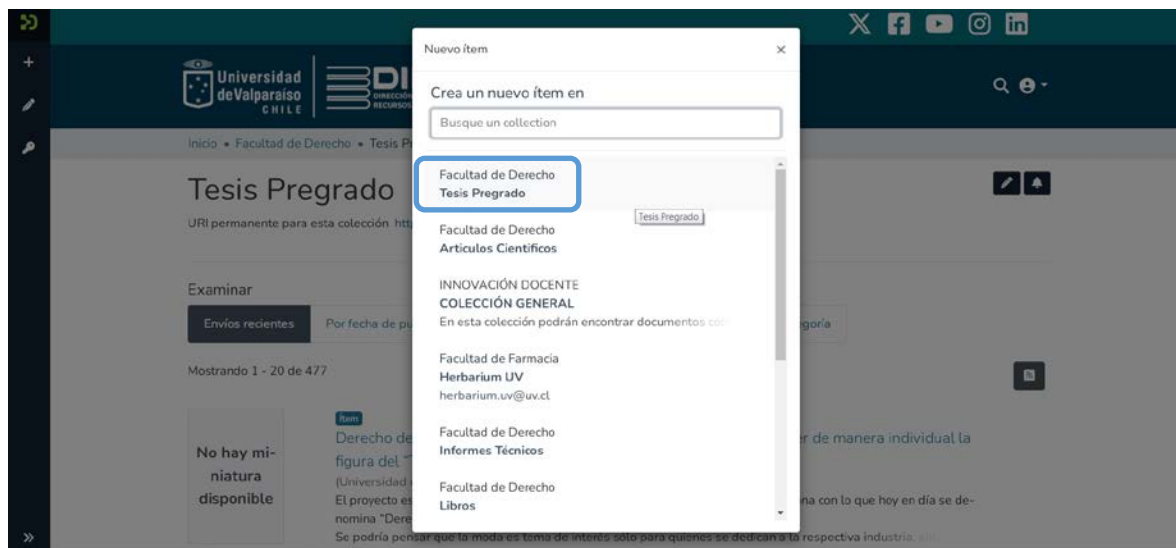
Universidad de Valparaíso CHILE

DI
DIRECCIÓN RECURSOS

Inicio • Facultad de Derecho • Tesis P

Tesis Pregrado

URI permanente para esta colección htt

Examinar

Envíos recientes

Por fecha de pu

egoría

Mostrando 1 - 20 de 477

No hay miniatura disponible

Ítem

Derecho de

figura del "

(Universidad

El proyecto es

nomina "Dere

er de manera individual la

na con lo que hoy en día se de-

Se podría pensar que la moda es tema de interés sólo para quienes se dedican a la respectiva industria

Nuevo ítem

×

Crea un nuevo ítem en

Busque un collection

Facultad de Derecho
Tesis Pregrado

Tesis Pregrado

Facultad de Derecho
Artículos Científicos

INNOVACIÓN DOCENTE
COLECCIÓN GENERAL
En esta colección podrán encontrar documentos co

Facultad de Farmacia
Herbarium UV
herbarium.uv@uv.cl

Facultad de Derecho
Informes Técnicos

Facultad de Derecho
Libros